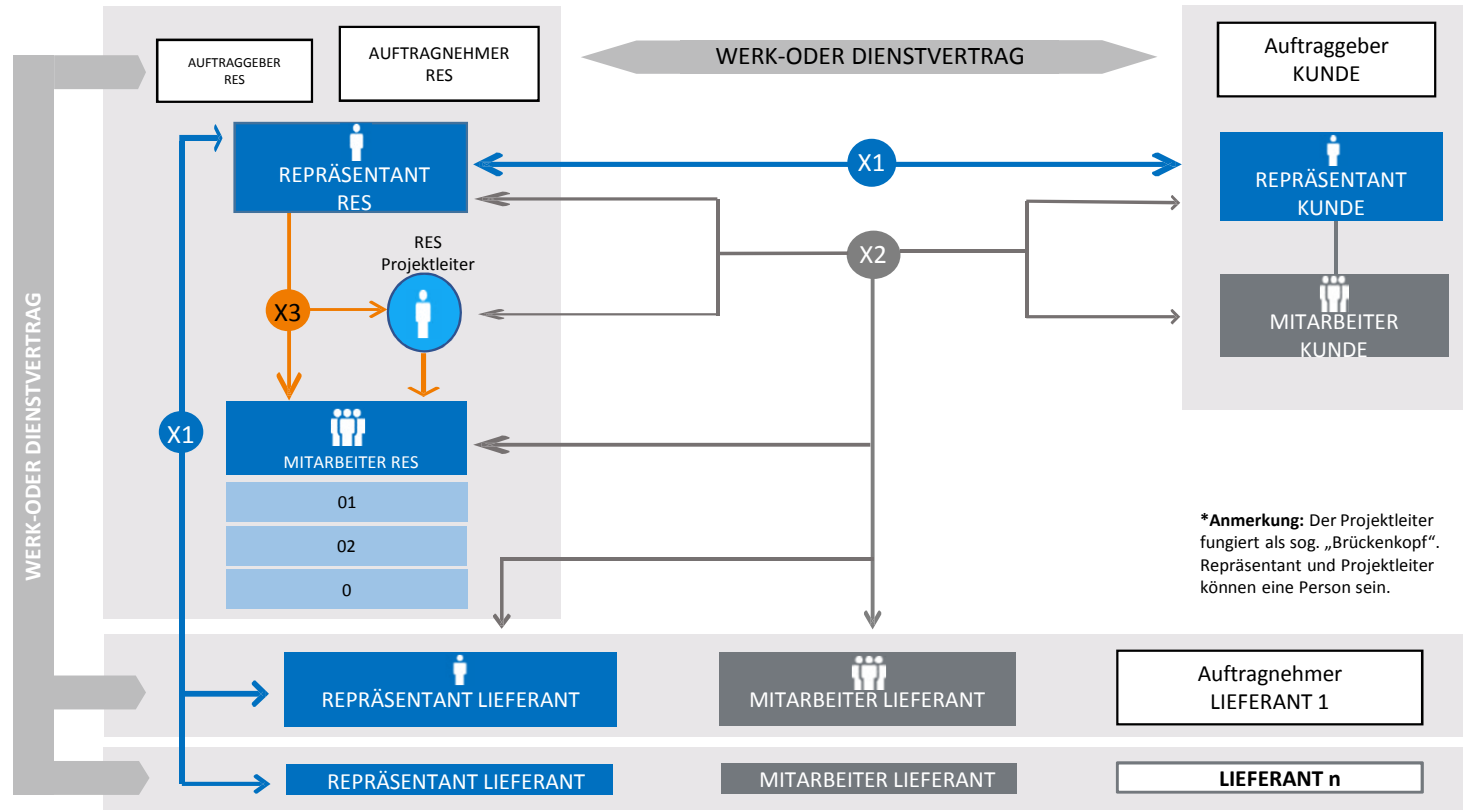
AUFTRAGGEBER RES

AUFTRAGNEHMER RES

WERK-ODER DIENSTVERTRAG

Auftraggeber KUNDE

REPRÄSENTANT RES

X1

REPRÄSENTANT KUNDE

RES Projektleiter

X2

X3

MITARBEITER KUNDE

WERK-ODER DIENSTVERTRAG

X1

MITARBEITER RES

01

02

0

*Anmerkung: Der Projektleiter fungiert als sog. „Brückenkopf“. Repräsentant und Projektleiter können eine Person sein.

REPRÄSENTANT LIEFERANT

MITARBEITER LIEFERANT

Auftragnehmer LIEFERANT 1

REPRÄSENTANT LIEFERANT

MITARBEITER LIEFERANT

LIEFERANT n